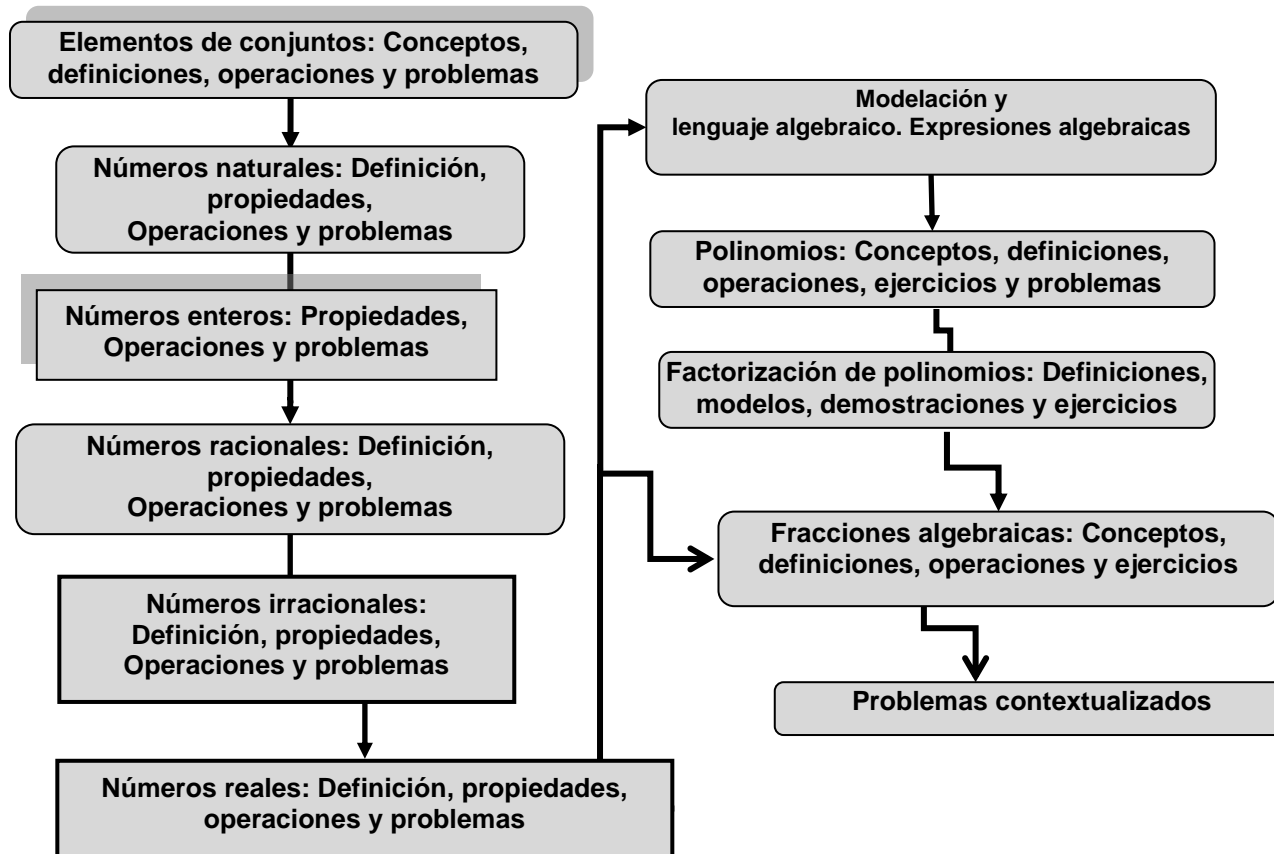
Elementos de conjuntos: Conceptos, definiciones, operaciones y problemas

Números naturales: Definición, propiedades, Operaciones y problemas

Números enteros: Propiedades, Operaciones y problemas

Números racionales: Definición, propiedades, Operaciones y problemas

Números irracionales: Definición, propiedades, Operaciones y problemas

Números reales: Definición, propiedades, operaciones y problemas

Modelación y lenguaje algebraico. Expresiones algebraicas

Polinomios: Conceptos, definiciones, operaciones, ejercicios y problemas

Factorización de polinomios: Definiciones, modelos, demostraciones y ejercicios

Fracciones algebraicas: Conceptos, definiciones, operaciones y ejercicios

Problemas contextualizados